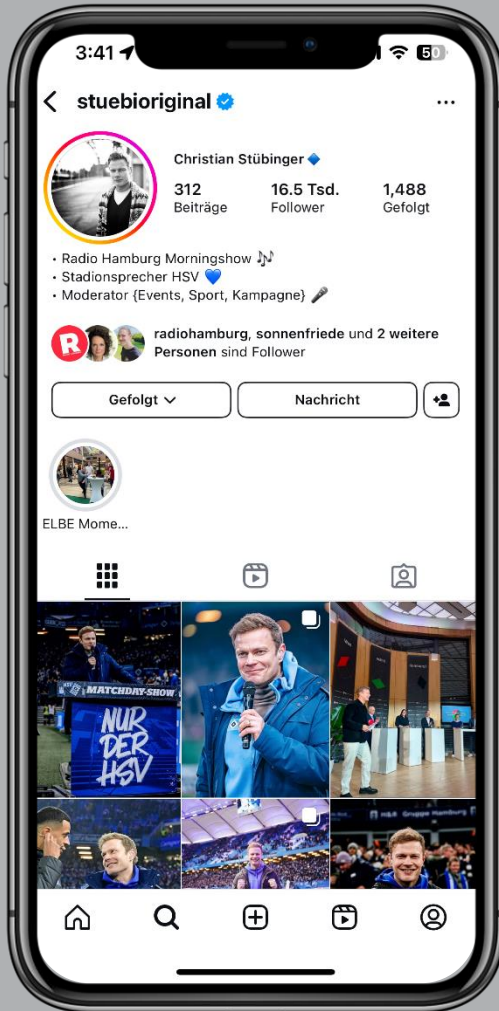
3:41 50

stuebioriginal ···

Christian Stübinger 🔹
312 Beiträge
16.5 Tsd. Follower
1,488 Gefolgt

• Radio Hamburg Morningshow 🎶
• Stadionsprecher HSV 💙
• Moderator {Events, Sport, Kampagne} 🎤

radiohamburg, sonnenfriede und 2 weitere Personen sind Follower

Gefolgt
Nachricht

ELBE Mome...

MATCHDAY-SHOW
NUR DER HSV